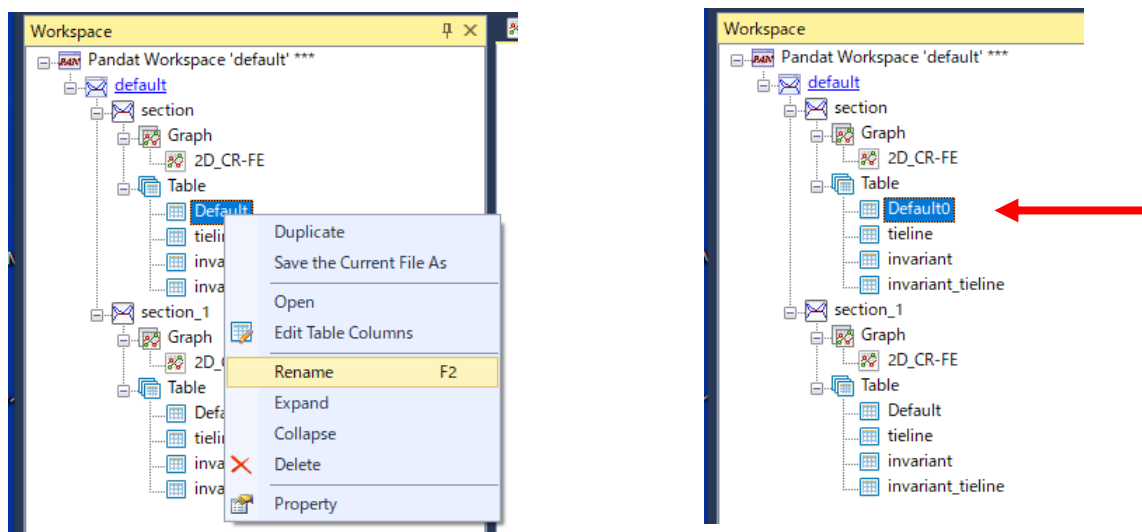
Workspace

Pandat Workspace 'default' ***
default
section
Graph
2D_CR-FE
Table
Default
tielin
inva
inva
section_1
Graph
2D_(
Table
Defa
tielin
inva
inva

Duplicate
Save the Current File As
Open
Edit Table Columns
Rename F2
Expand
Collapse
Delete
Property

Workspace

Pandat Workspace 'default' ***
default
section
Graph
2D_CR-FE
Table
Default0
tieline
invariant
invariant_tieline
section_1
Graph
2D_CR-FE
Table
Default
tieline
invariant
invariant_tieline